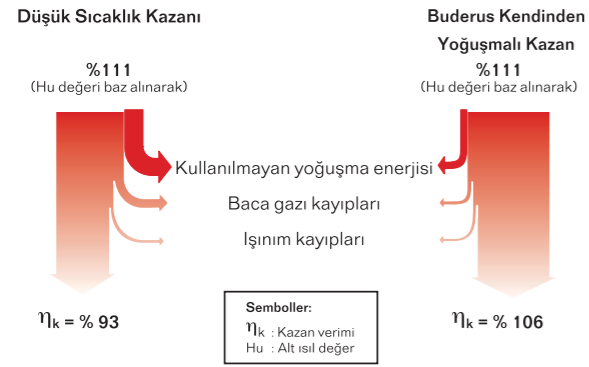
Düşük Sıcaklık Kazanı

Buderus Kendinden Yoğuşmalı Kazan

%111
(Hu değeri baz alınarak)

%111
(Hu değeri baz alınarak)

Kullanılmayan yoğuşma enerjisi

Baca gazı kayıpları

Işınım kayıpları

$\eta_k$ = % 93

Semboller:
$\eta_k$ : Kazan verimi
Hu : Alt ısıl değer

$\eta_k$ = % 106